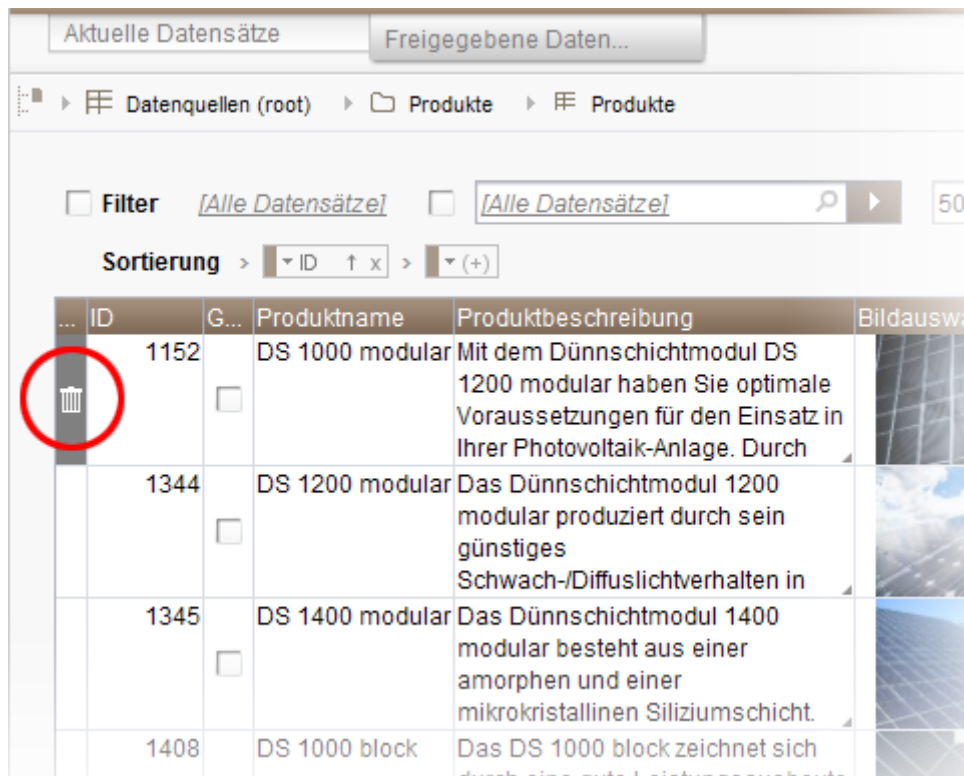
Aktuelle Datensätze
Freigegebene Daten...

Datenquellen (root) › Produkte › Produkte

Filter [Alle Datensätze] [Alle Datensätze] 50

Sortierung › ID ↑ x › (+)

| ... | ID | G... | Produktname | Produktbeschreibung | Bildausw |
|---|---|---|---|---|---|
| | 1152 | | DS 1000 modular | Mit dem Dünnschichtmodul DS 1200 modular haben Sie optimale Voraussetzungen für den Einsatz in Ihrer Photovoltaik-Anlage. Durch | |
| | 1344 | | DS 1200 modular | Das Dünnschichtmodul 1200 modular produziert durch sein günstiges Schwach-/Diffuslichtverhalten in | |
| | 1345 | | DS 1400 modular | Das Dünnschichtmodul 1400 modular besteht aus einer amorphen und einer mikrokristallinen Siliziumschicht. | |
| | 1408 | | DS 1000 block | Das DS 1000 block zeichnet sich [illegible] | |